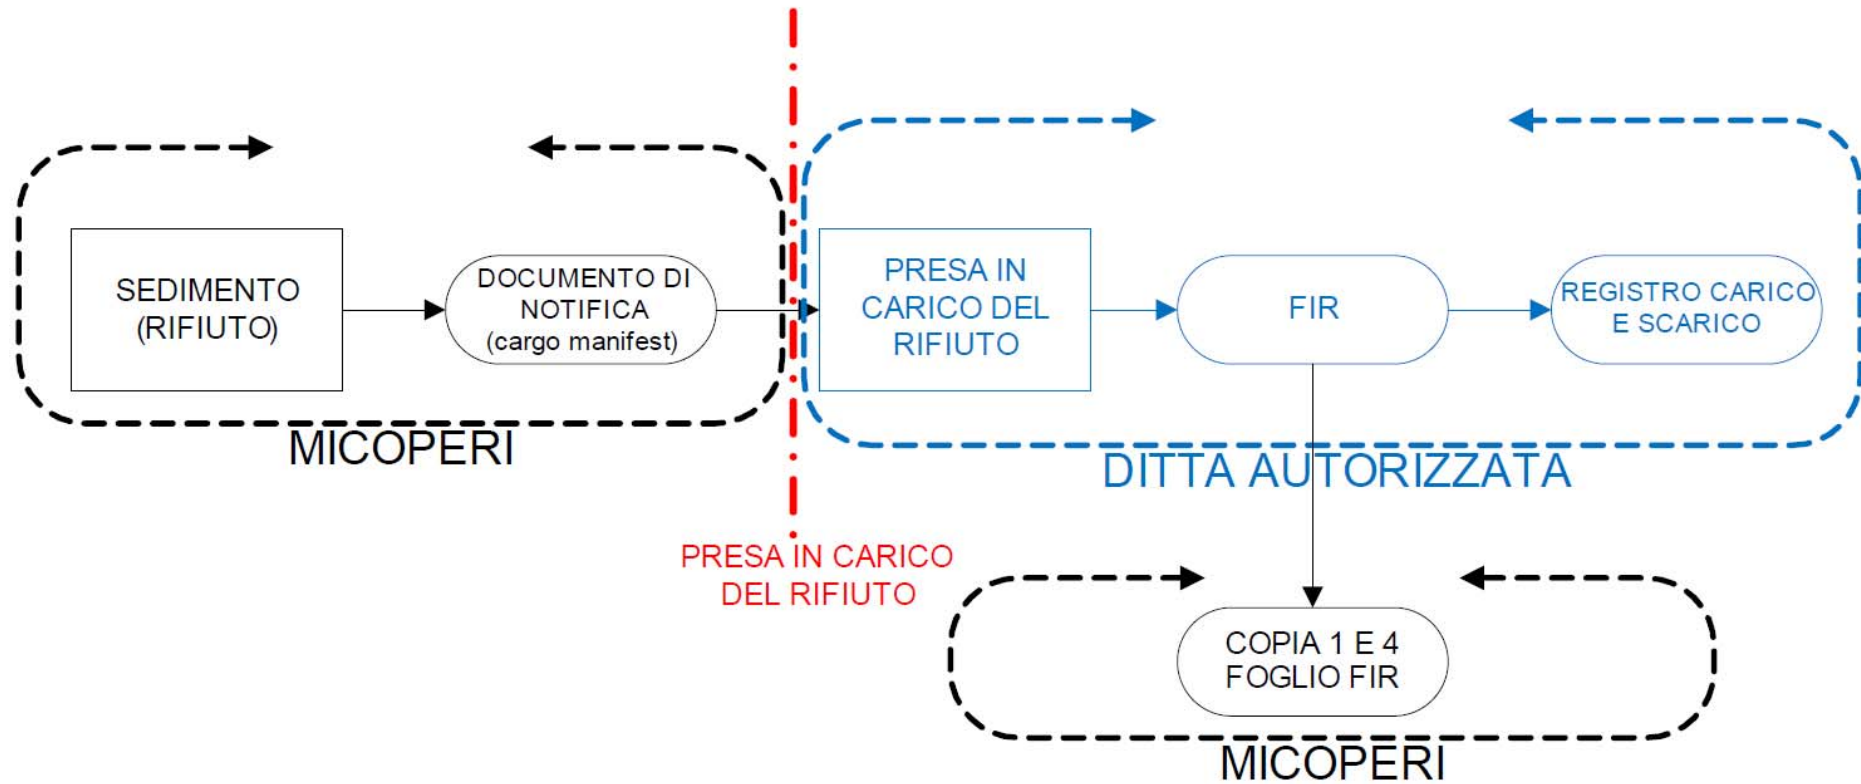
SEDIMENTO (RIFIUTO)

DOCUMENTO DI NOTIFICA (cargo manifest)

MICOPERI

PRESA IN CARICO DEL RIFIUTO

FIR

REGISTRO CARICO E SCARICO

DITTA AUTORIZZATA

PRESA IN CARICO DEL RIFIUTO

COPIA 1 E 4 FOGLIO FIR

MICOPERI